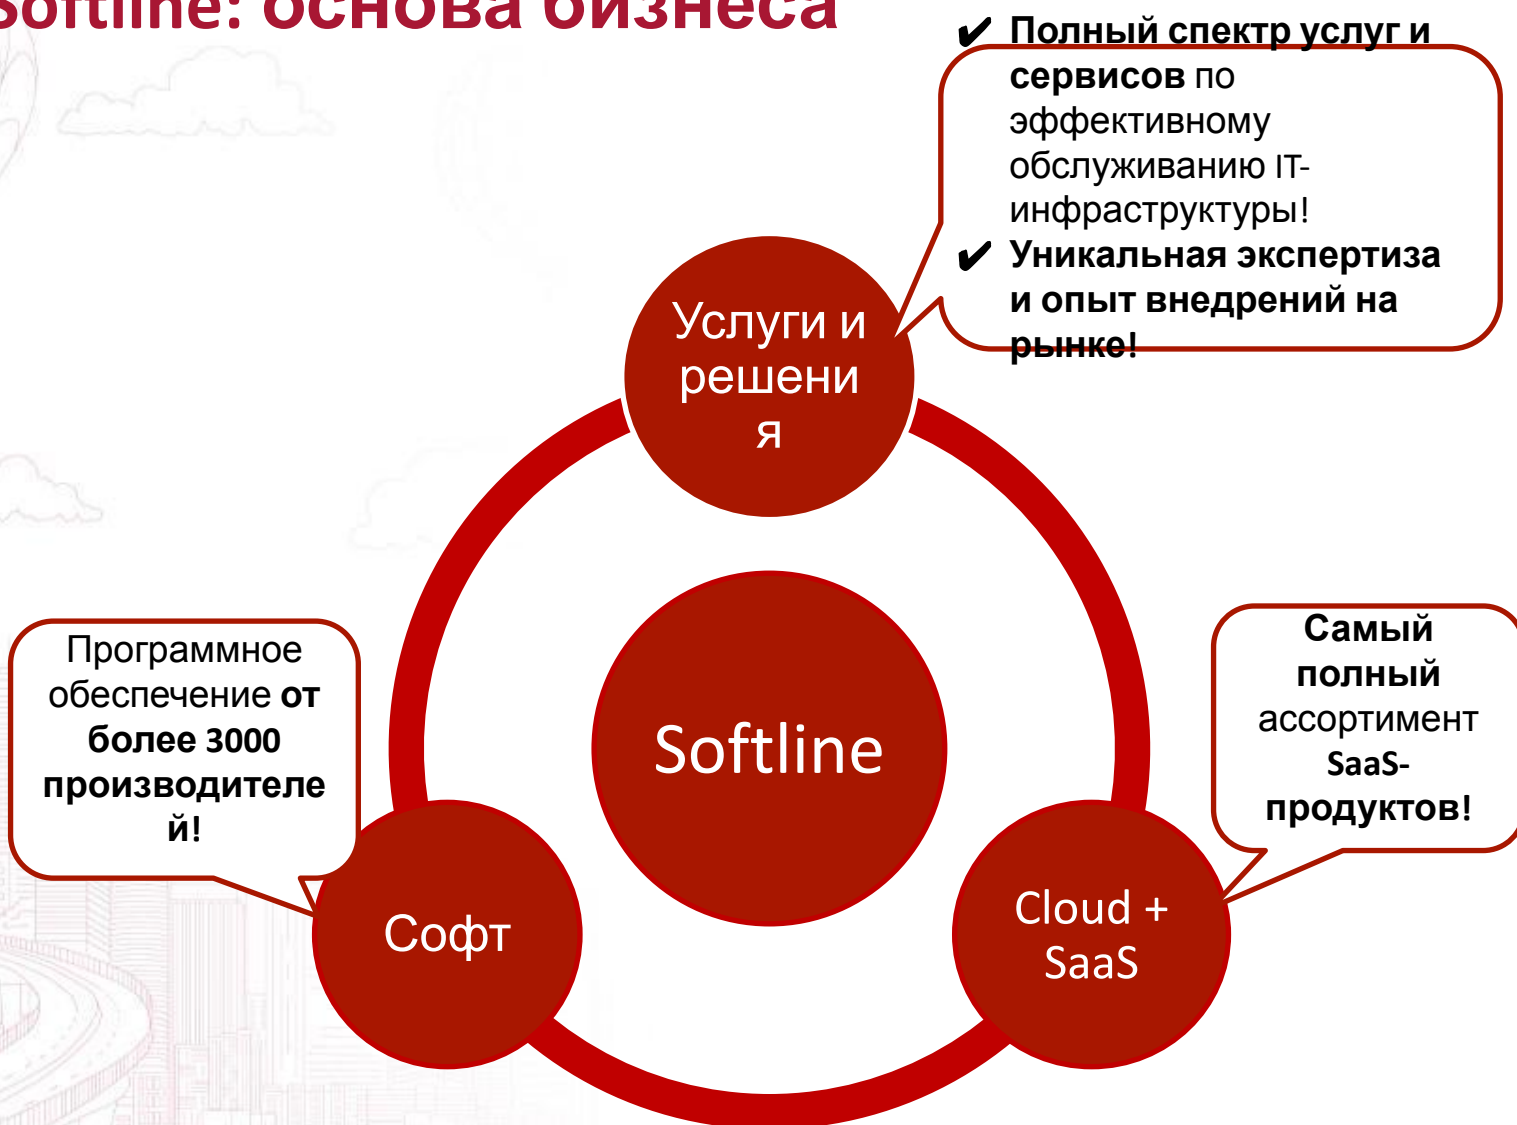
Softline: основа бизнеса

✔ Полный спектр услуг и сервисов по эффективному обслуживанию IT-инфраструктуры!
✔ Уникальная экспертиза и опыт внедрений на рынке!

Услуги и решения

Softline

Программное обеспечение от более 3000 производителей!

Самый полный ассортимент SaaS-продуктов!

Софт

Cloud + SaaS